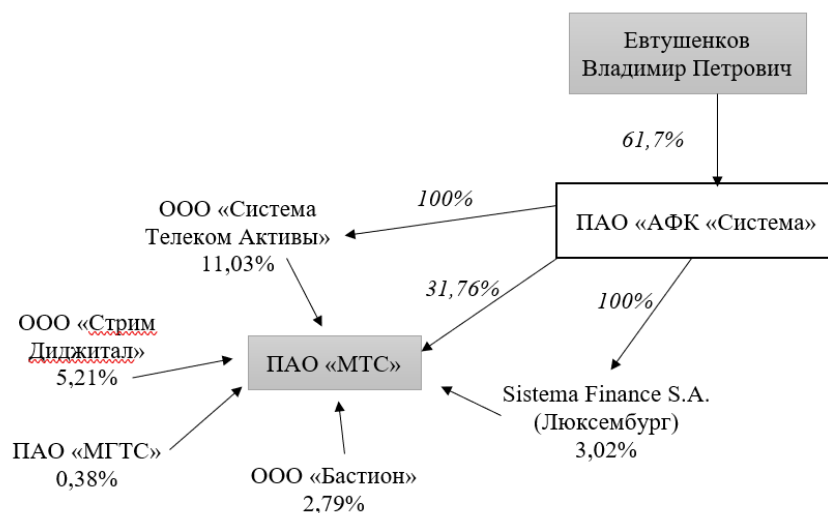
Евтушенков Владимир Петрович

61,7%

ПАО «АФК «Система»

100%

ООО «Система Телеком Активы» 11,03%

31,76%

100%

ООО «Стрим Диджитал» 5,21%

ПАО «МТС»

Sistema Finance S.A. (Люксембург) 3,02%

ПАО «МГТС» 0,38%

ООО «Бастион» 2,79%